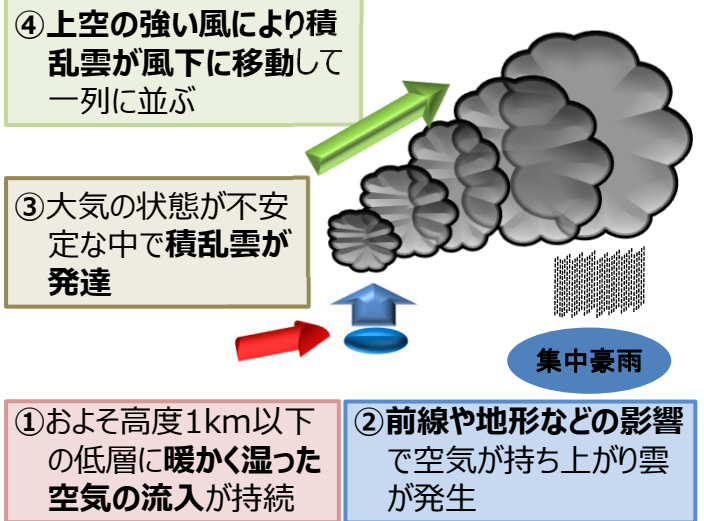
④上空の強い風により積乱雲が風下に移動して一列に並ぶ

③大気の状態が不安定な中で積乱雲が発達

集中豪雨

①およそ高度1km以下の低層に暖かく湿った空気の流入が持続

②前線や地形などの影響で空気が持ち上がり雲が発生